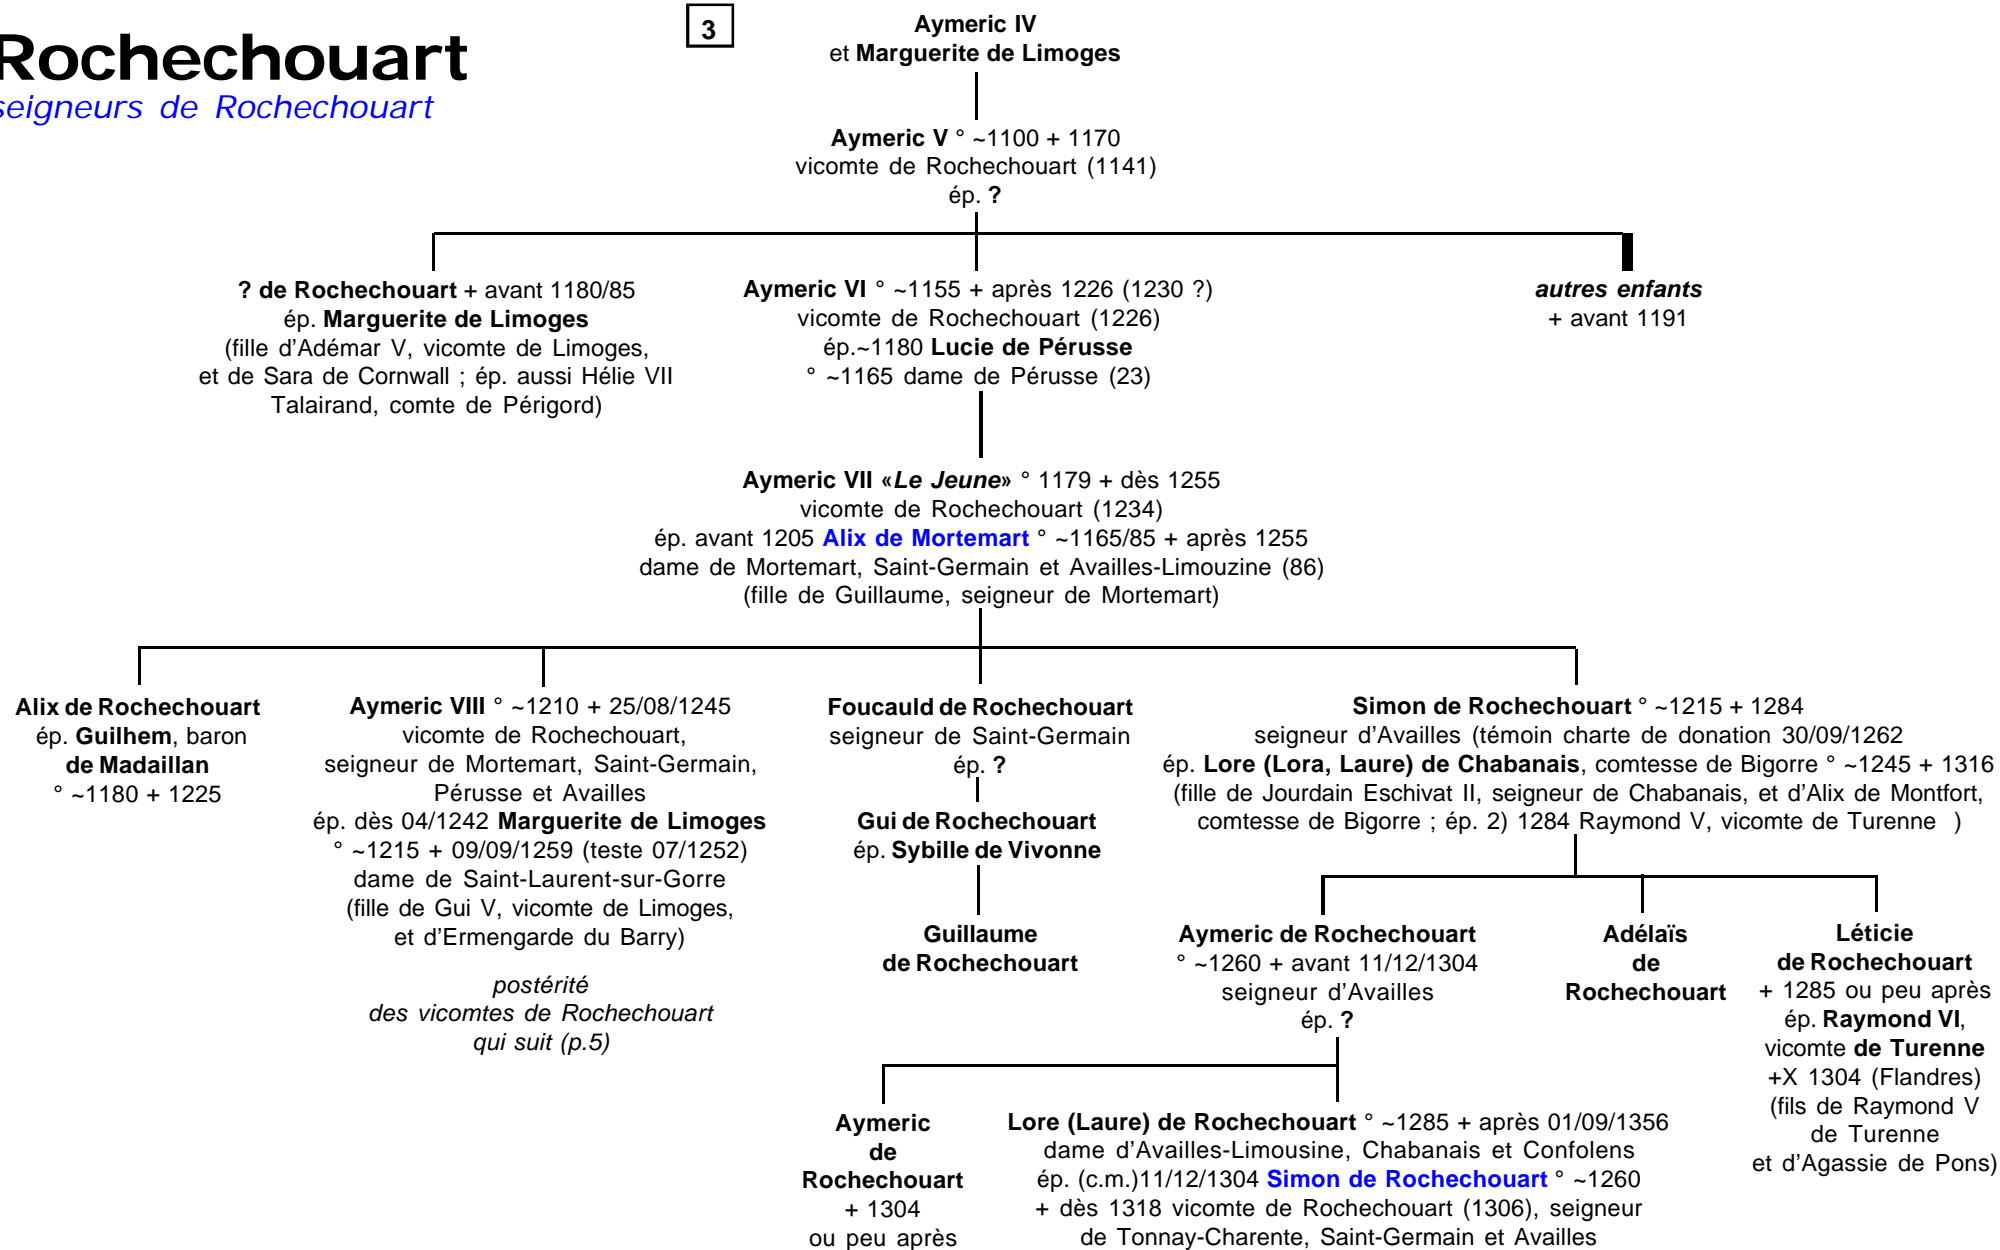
Rochechouart
seigneurs de Rochechouart

3

Aymeric IV
et Marguerite de Limoges

Aymeric V ° ~1100 + 1170
vicomte de Rochechouart (1141)
ép. ?

? de Rochechouart + avant 1180/85
ép. Marguerite de Limoges
(fille d'Adémar V, vicomte de Limoges, et de Sara de Cornwall ; ép. aussi Hélie VII Talairand, comte de Périgord)

Aymeric VI ° ~1155 + après 1226 (1230 ?)
vicomte de Rochechouart (1226)
ép.~1180 Lucie de Pérusse
° ~1165 dame de Pérusse (23)

autres enfants
+ avant 1191

Aymeric VII «Le Jeune» ° 1179 + dès 1255
vicomte de Rochechouart (1234)
ép. avant 1205 Alix de Mortemart ° ~1165/85 + après 1255
dame de Mortemart, Saint-Germain et Availles-Limouzine (86)
(fille de Guillaume, seigneur de Mortemart)

Alix de Rochechouart
ép. Guilhem, baron de Madaillan
° ~1180 + 1225

Aymeric VIII ° ~1210 + 25/08/1245
vicomte de Rochechouart,
seigneur de Mortemart, Saint-Germain, Pérusse et Availles
ép. dès 04/1242 Marguerite de Limoges
° ~1215 + 09/09/1259 (teste 07/1252)
dame de Saint-Laurent-sur-Gorre
(fille de Gui V, vicomte de Limoges, et d'Ermengarde du Barry)

postérité
des vicomtes de Rochechouart
qui suit (p.5)

Foucauld de Rochechouart
seigneur de Saint-Germain
ép. ?

Gui de Rochechouart
ép. Sybille de Vivonne

Guillaume
de Rochechouart

Simon de Rochechouart ° ~1215 + 1284
seigneur d'Availles (témoin charte de donation 30/09/1262
ép. Lore (Lora, Laure) de Chabanais, comtesse de Bigorre ° ~1245 + 1316
(fille de Jourdain Eschivat II, seigneur de Chabanais, et d'Alix de Montfort, comtesse de Bigorre ; ép. 2) 1284 Raymond V, vicomte de Turenne )

Aymeric de Rochechouart
° ~1260 + avant 11/12/1304
seigneur d'Availles
ép. ?

Adélaïs
de
Rochechouart

Léticie
de Rochechouart
+ 1285 ou peu après
ép. Raymond VI,
vicomte de Turenne
+X 1304 (Flandres)
(fils de Raymond V de Turenne
et d'Agassie de Pons)

Aymeric
de
Rochechouart
+ 1304
ou peu après

Lore (Laure) de Rochechouart ° ~1285 + après 01/09/1356
dame d'Availles-Limousine, Chabanais et Confolens
ép. (c.m.)11/12/1304 Simon de Rochechouart ° ~1260
+ dès 1318 vicomte de Rochechouart (1306), seigneur de Tonnay-Charente, Saint-Germain et Availles